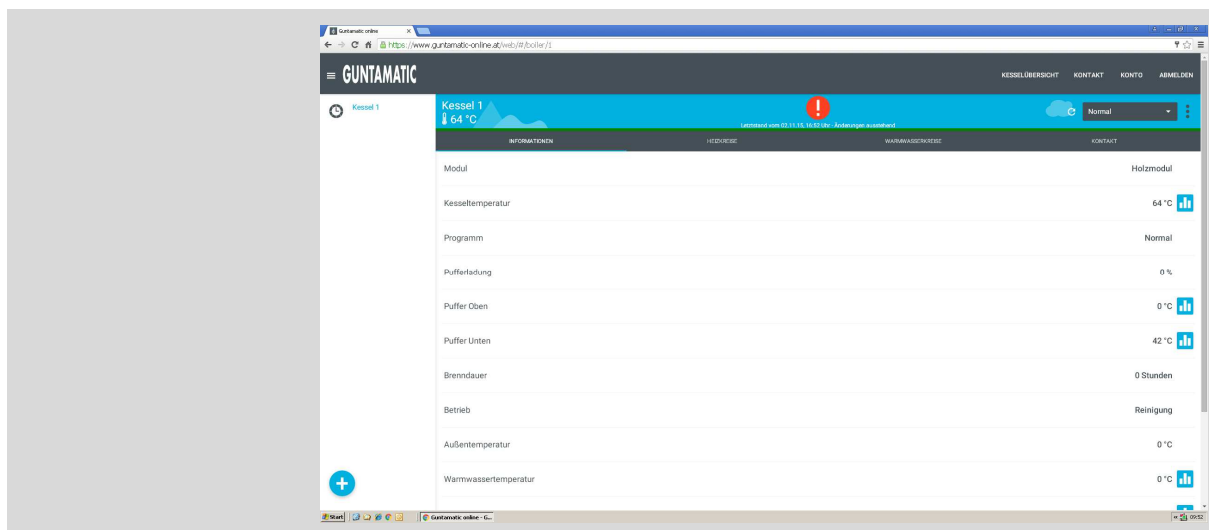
Guntamatic online ×

https://www.guntamatic-online.at/web/#/boiler/1

GUNTAMATIC

KESSELÜBERSICHT KONTAKT KONTO ABMELDEN

Kessel 1

Kessel 1
64 °C

Letztstand vom 02.11.15, 16:52 Uhr - Änderungen ausstehend

Normal

INFORMATIONEN HEIZKREISE WARMWASSERKREISE KONTAKT

| | |
|---|---|
| Modul | Holzmodul |
| Kesseltemperatur | 64 °C |
| Programm | Normal |
| Pufferladung | 0 % |
| Puffer Oben | 0 °C |
| Puffer Unten | 42 °C |
| Brenndauer | 0 Stunden |
| Betrieb | Reinigung |
| Außentemperatur | 0 °C |
| Warmwassertemperatur | 0 °C |

Start Guntamatic online - G... 09:52